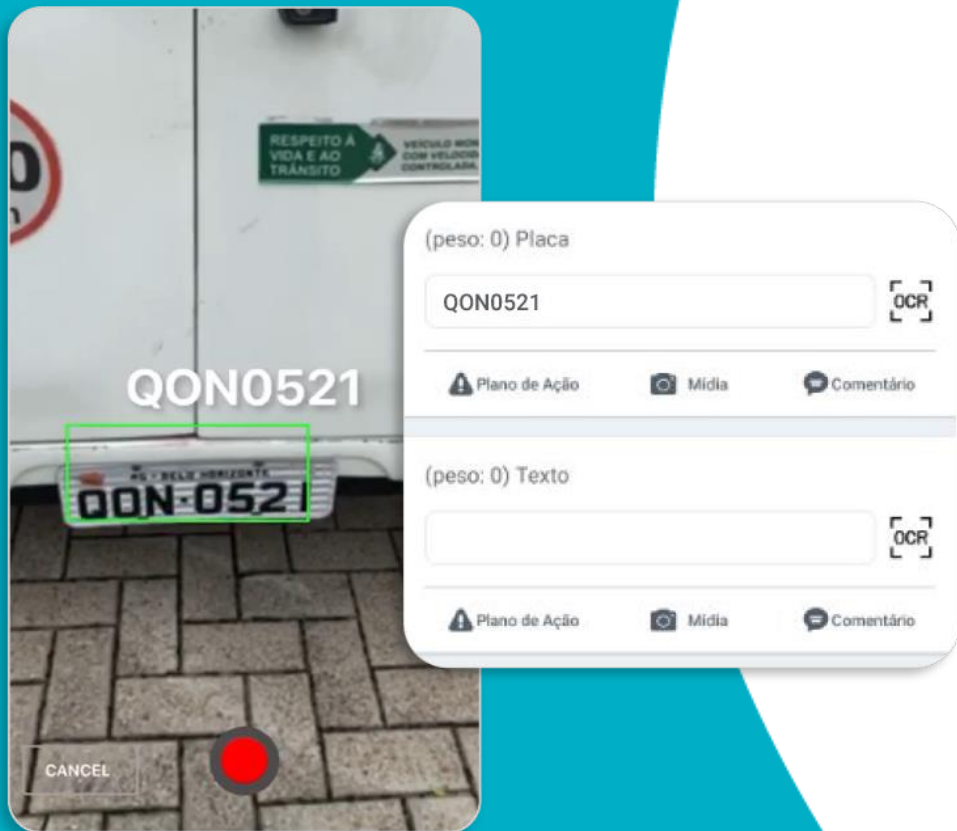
RESPEITO À VIDA E AO TRÂNSITO

VEÍCULO MON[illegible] COM VELOCI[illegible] CONTROLADA

QON0521

MG - BELO HORIZONTE

QON·0521

CANCEL

(peso: 0) Placa

QON0521

OCR

Plano de Ação

Mídia

Comentário

(peso: 0) Texto

OCR

Plano de Ação

Mídia

Comentário